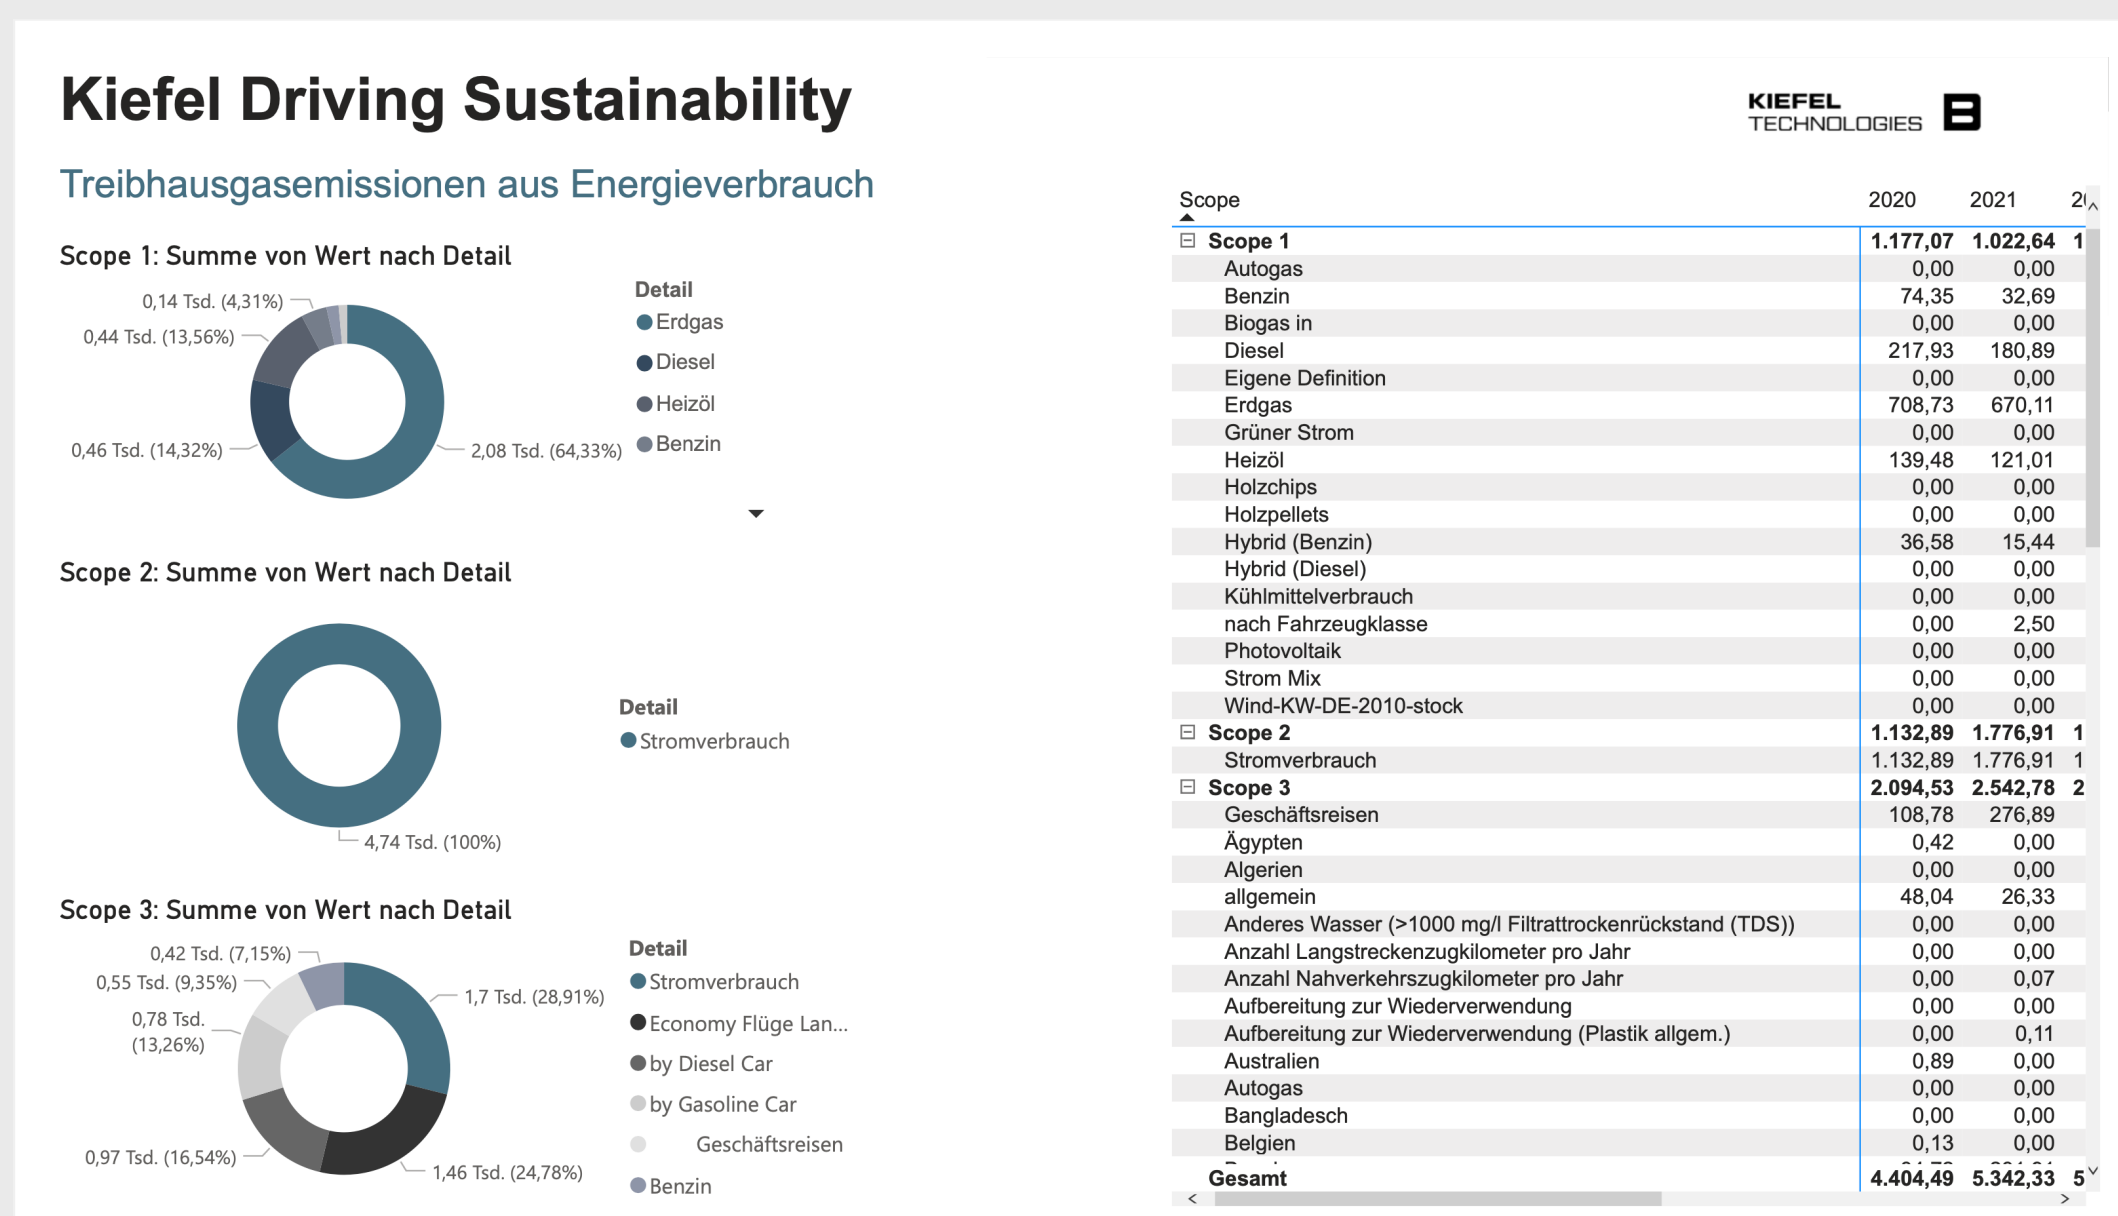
Kiefel Driving Sustainability

Treibhausgasemissionen aus Energieverbrauch

Scope 1: Summe von Wert nach Detail

0,14 Tsd. (4,31%)
0,44 Tsd. (13,56%)
0,46 Tsd. (14,32%)
2,08 Tsd. (64,33%)

Detail
Erdgas
Diesel
Heizöl
Benzin

Scope 2: Summe von Wert nach Detail

4,74 Tsd. (100%)

Detail
Stromverbrauch

Scope 3: Summe von Wert nach Detail

0,42 Tsd. (7,15%)
0,55 Tsd. (9,35%)
0,78 Tsd. (13,26%)
0,97 Tsd. (16,54%)
1,7 Tsd. (28,91%)
1,46 Tsd. (24,78%)

Detail
Stromverbrauch
Economy Flüge Lan...
by Diesel Car
by Gasoline Car
Geschäftsreisen
Benzin

KIEFEL TECHNOLOGIES

| Scope | 2020 | 2021 | 2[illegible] |
|---|---|---|---|
| Scope 1 | 1.177,07 | 1.022,64 | 1 |
| Autogas | 0,00 | 0,00 | |
| Benzin | 74,35 | 32,69 | |
| Biogas in | 0,00 | 0,00 | |
| Diesel | 217,93 | 180,89 | |
| Eigene Definition | 0,00 | 0,00 | |
| Erdgas | 708,73 | 670,11 | |
| Grüner Strom | 0,00 | 0,00 | |
| Heizöl | 139,48 | 121,01 | |
| Holzchips | 0,00 | 0,00 | |
| Holzpellets | 0,00 | 0,00 | |
| Hybrid (Benzin) | 36,58 | 15,44 | |
| Hybrid (Diesel) | 0,00 | 0,00 | |
| Kühlmittelverbrauch | 0,00 | 0,00 | |
| nach Fahrzeugklasse | 0,00 | 2,50 | |
| Photovoltaik | 0,00 | 0,00 | |
| Strom Mix | 0,00 | 0,00 | |
| Wind-KW-DE-2010-stock | 0,00 | 0,00 | |
| Scope 2 | 1.132,89 | 1.776,91 | 1 |
| Stromverbrauch | 1.132,89 | 1.776,91 | 1 |
| Scope 3 | 2.094,53 | 2.542,78 | 2 |
| Geschäftsreisen | 108,78 | 276,89 | |
| Ägypten | 0,42 | 0,00 | |
| Algerien | 0,00 | 0,00 | |
| allgemein | 48,04 | 26,33 | |
| Anderes Wasser (>1000 mg/l Filtrattrockenrückstand (TDS)) | 0,00 | 0,00 | |
| Anzahl Langstreckenzugkilometer pro Jahr | 0,00 | 0,00 | |
| Anzahl Nahverkehrszugkilometer pro Jahr | 0,00 | 0,07 | |
| Aufbereitung zur Wiederverwendung | 0,00 | 0,00 | |
| Aufbereitung zur Wiederverwendung (Plastik allgem.) | 0,00 | 0,11 | |
| Australien | 0,89 | 0,00 | |
| Autogas | 0,00 | 0,00 | |
| Bangladesch | 0,00 | 0,00 | |
| Belgien | 0,13 | 0,00 | |
| Gesamt | 4.404,49 | 5.342,33 | 5 |